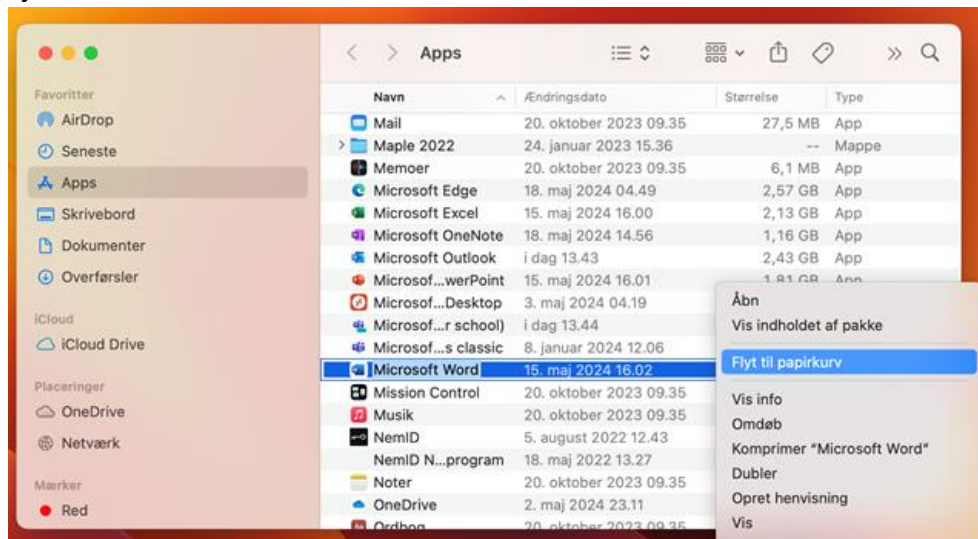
Apps

Favoritter
AirDrop
Seneste
Apps
Skrivebord
Dokumenter
Overførsler
iCloud
iCloud Drive
Placeringer
OneDrive
Netværk
Mærker
Red

| Navn | Ændringsdato | Størrelse | Type |
|---|---|---|---|
| Mail | 20. oktober 2023 09.35 | 27,5 MB | App |
| Maple 2022 | 24. januar 2023 15.36 | -- | Mappe |
| Memoer | 20. oktober 2023 09.35 | 6,1 MB | App |
| Microsoft Edge | 18. maj 2024 04.49 | 2,57 GB | App |
| Microsoft Excel | 15. maj 2024 16.00 | 2,13 GB | App |
| Microsoft OneNote | 18. maj 2024 14.56 | 1,16 GB | App |
| Microsoft Outlook | i dag 13.43 | 2,43 GB | App |
| Microsof...werPoint | 15. maj 2024 16.01 | 1,81 GB | App |
| Microsof...Desktop | 3. maj 2024 04.19 | | |
| Microsof...r school) | i dag 13.44 | | |
| Microsof...s classic | 8. januar 2024 12.06 | | |
| Microsoft Word | 15. maj 2024 16.02 | | |
| Mission Control | 20. oktober 2023 09.35 | | |
| Musik | 20. oktober 2023 09.35 | | |
| NemID | 5. august 2022 12.43 | | |
| NemID N...program | 18. maj 2022 13.27 | | |
| Noter | 20. oktober 2023 09.35 | | |
| OneDrive | 2. maj 2024 23.11 | | |
| Ordbog | 20. oktober 2023 09.35 | | |

Åbn
Vis indholdet af pakke
Flyt til papirkurv
Vis info
Omdøb
Komprimer "Microsoft Word"
Dubler
Opret henvisning
Vis